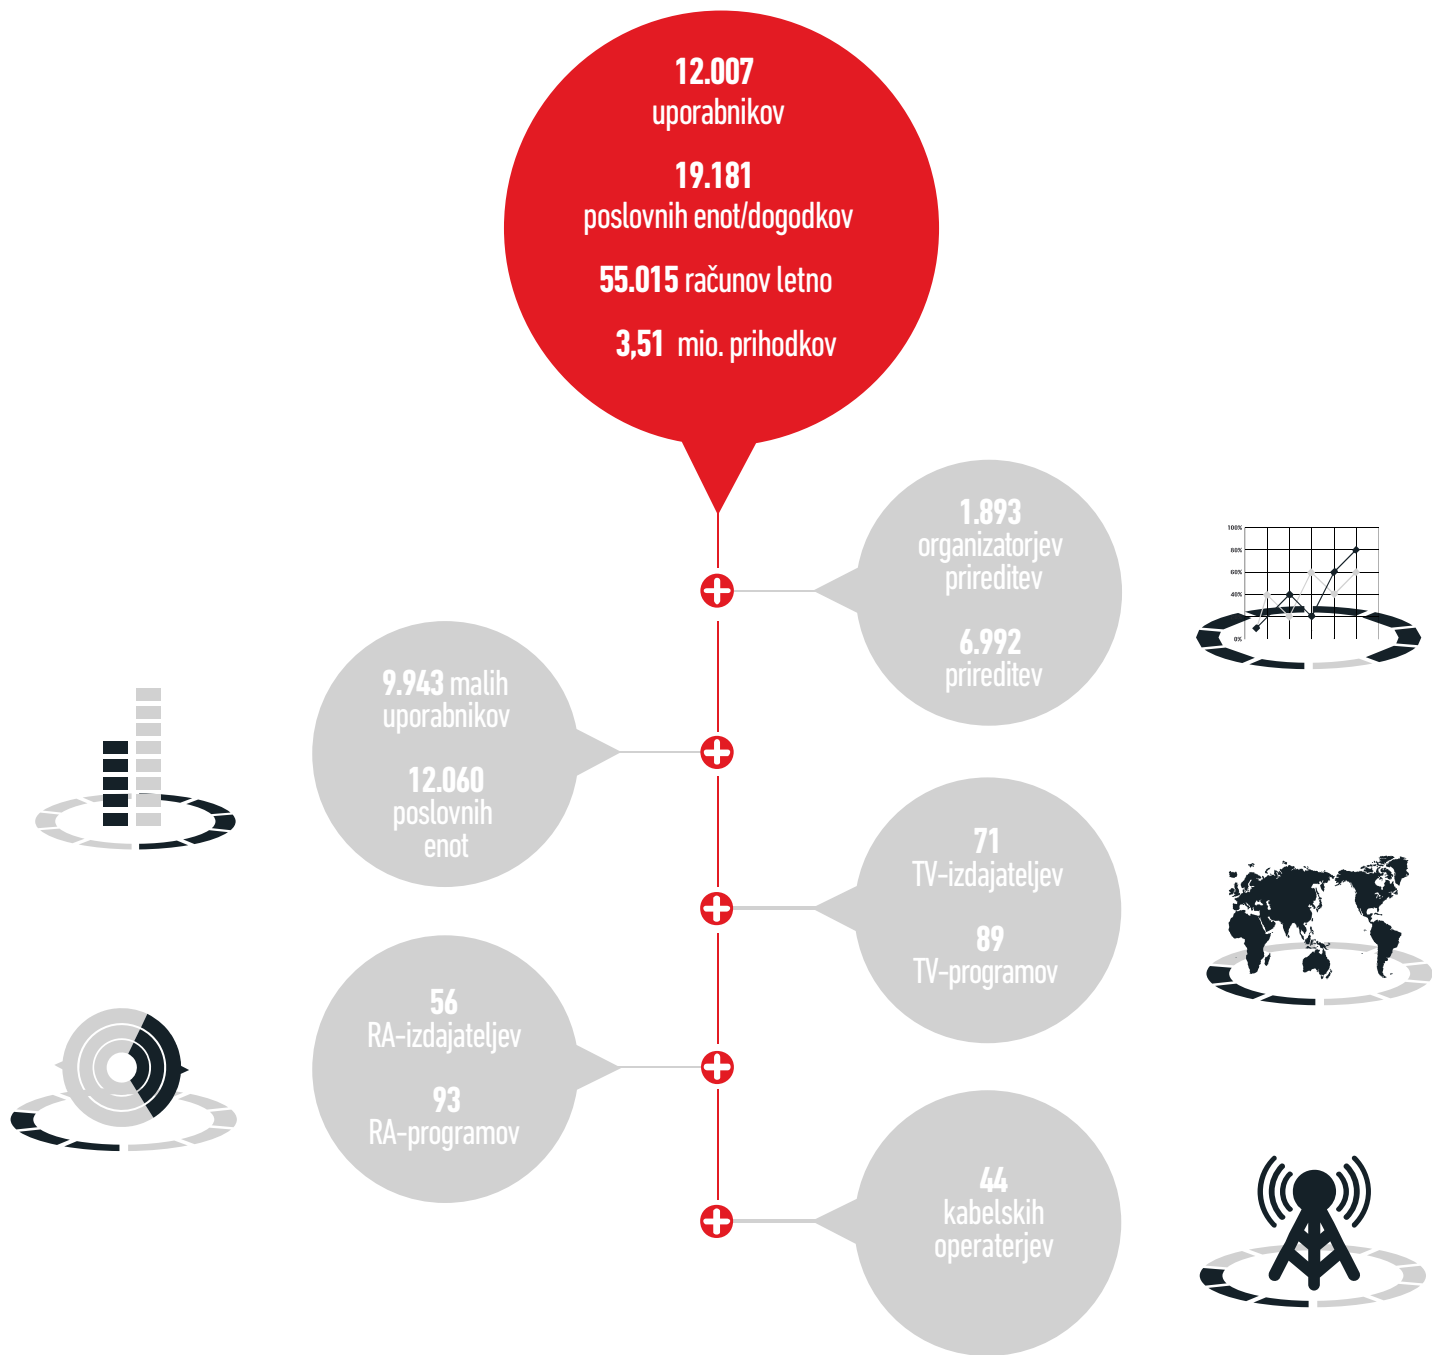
12.007
uporabnikov

19.181
poslovnih enot/dogodkov

55.015 računov letno

3,51 mio. prihodkov

1.893
organizatorjev
prireditev

6.992
prireditev

100%
80%
60%
40%
0%

9.943 malih
uporabnikov

12.060
poslovnih
enot

71
TV-izdajateljev

89
TV-programov

56
RA-izdajateljev

93
RA-programov

44
kabelskih
operaterjev